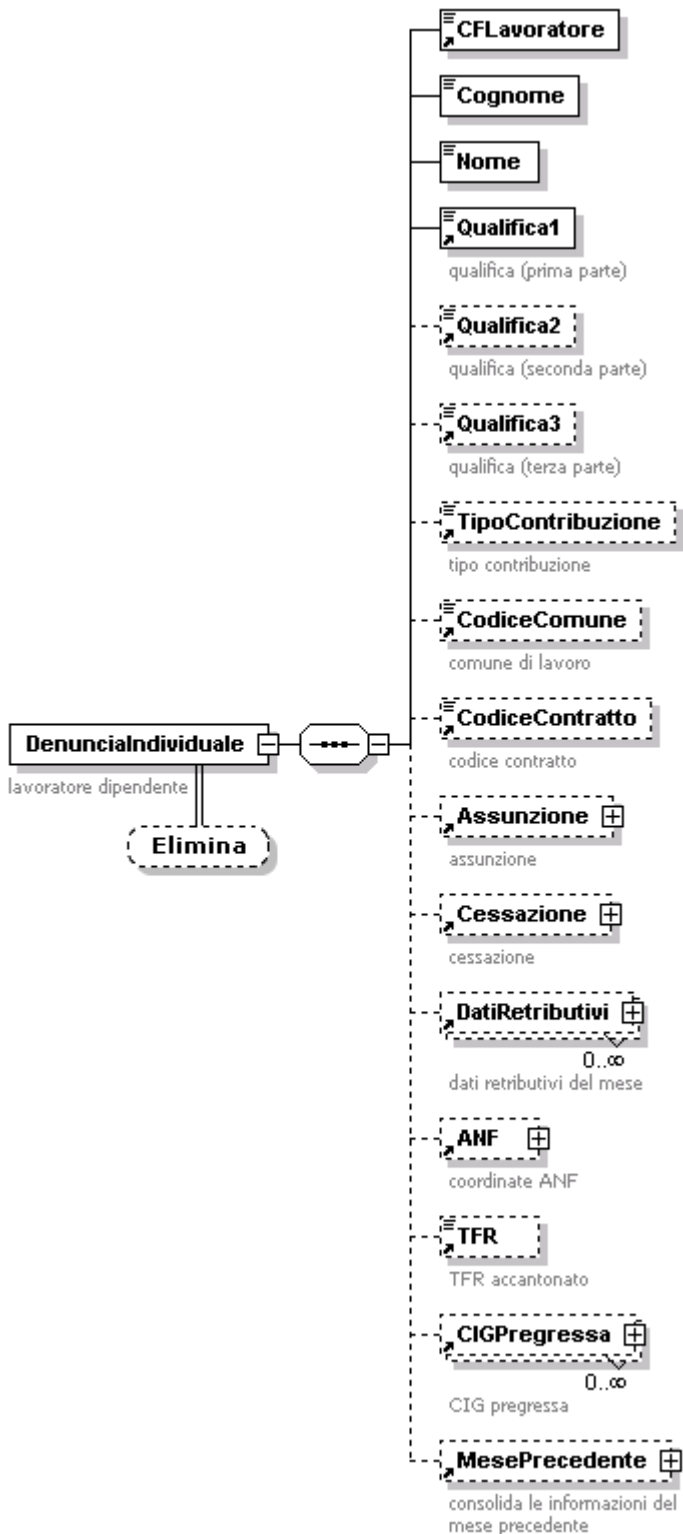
DenunciaIndividuale
lavoratore dipendente
Elimina

CFLavoratore

Cognome

Nome

Qualifica1
qualifica (prima parte)

Qualifica2
qualifica (seconda parte)

Qualifica3
qualifica (terza parte)

TipoContribuzione
tipo contribuzione

CodiceComune
comune di lavoro

CodiceContratto
codice contratto

Assunzione
assunzione

Cessazione
cessazione

DatiRetributivi
$0..\infty$
dati retributivi del mese

ANF
coordinate ANF

TFR
TFR accantonato

CIGPregressa
$0..\infty$
CIG pregressa

MesePrecedente
consolida le informazioni del mese precedente